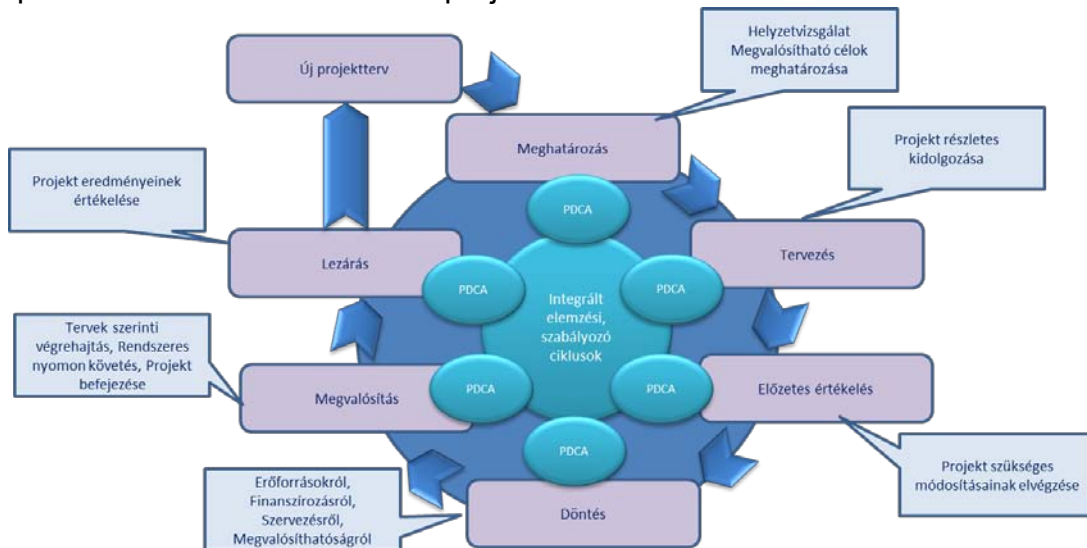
Új projektterv

Helyzetvizsgálat Megvalósítható célok meghatározása

Meghatározás

Projekt részletes kidolgozása

Projekt eredményeinek értékelése

Tervezés

Lezárás

PDCA

PDCA

PDCA

Integrált elemzési, szabályozó ciklusok

Tervek szerinti végrehajtás, Rendszeres nyomon követés, Projekt befejezése

PDCA

PDCA

Megvalósítás

Előzetes értékelés

PDCA

Erőforrásokról, Finanszírozásról, Szervezésről, Megvalósíthatóságról

Projekt szükséges módosításainak elvégzése

Döntés